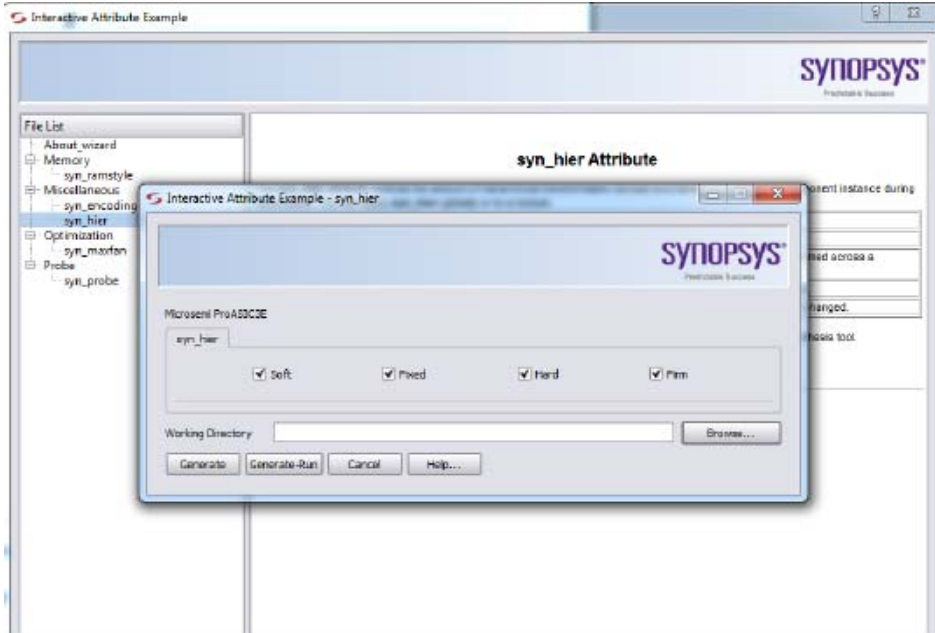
Interactive Attribute Example

SYNOPSYS®
Predictable Success

File List
About_wizard
Memory
syn_ramstyle
Miscellaneous
syn_encoding
syn_hier
Optimization
syn_maxfan
Probe
syn_probe

syn_hier Attribute

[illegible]onent instance during

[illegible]ied across a

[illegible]hanged.

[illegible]hesis tool.

Interactive Attribute Example - syn_hier

SYNOPSYS®
Predictable Success

Microsemi ProASIC3E

syn_hier

Soft
Fixed
Hard
Firm

Working Directory
Browse...

Generate
Generate-Run
Cancel
Help...